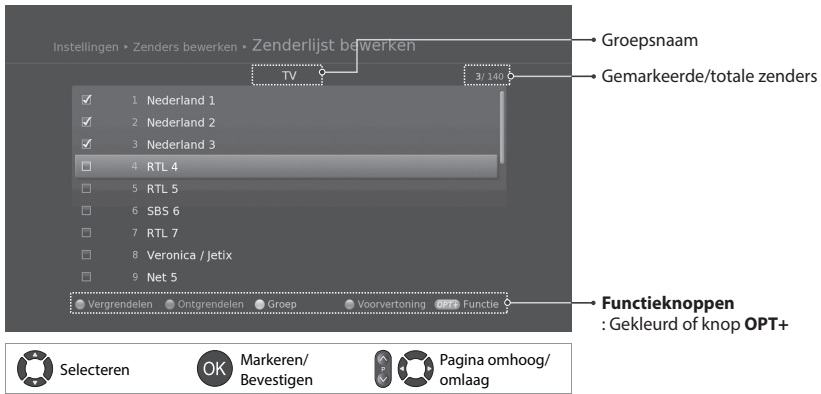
Instellingen • Zenders bewerken • Zenderlijst bewerken

TV

3/ 140

Groepsnaam

Gemarkeerde/totale zenders

☑ 1 Nederland 1
☑ 2 Nederland 2
☑ 3 Nederland 3
☐ 4 RTL 4
☐ 5 RTL 5
☐ 6 SBS 6
☐ 7 RTL 7
☐ 8 Veronica / Jetix
☐ 9 Net 5

Vergrendelen Ontgrendelen Groep Voorvertoning OPT+ Functie

**Functieknoppen**
: Gekleurd of knop **OPT+**

Selecteren

OK Markeren/ Bevestigen

P Pagina omhoog/ omlaag